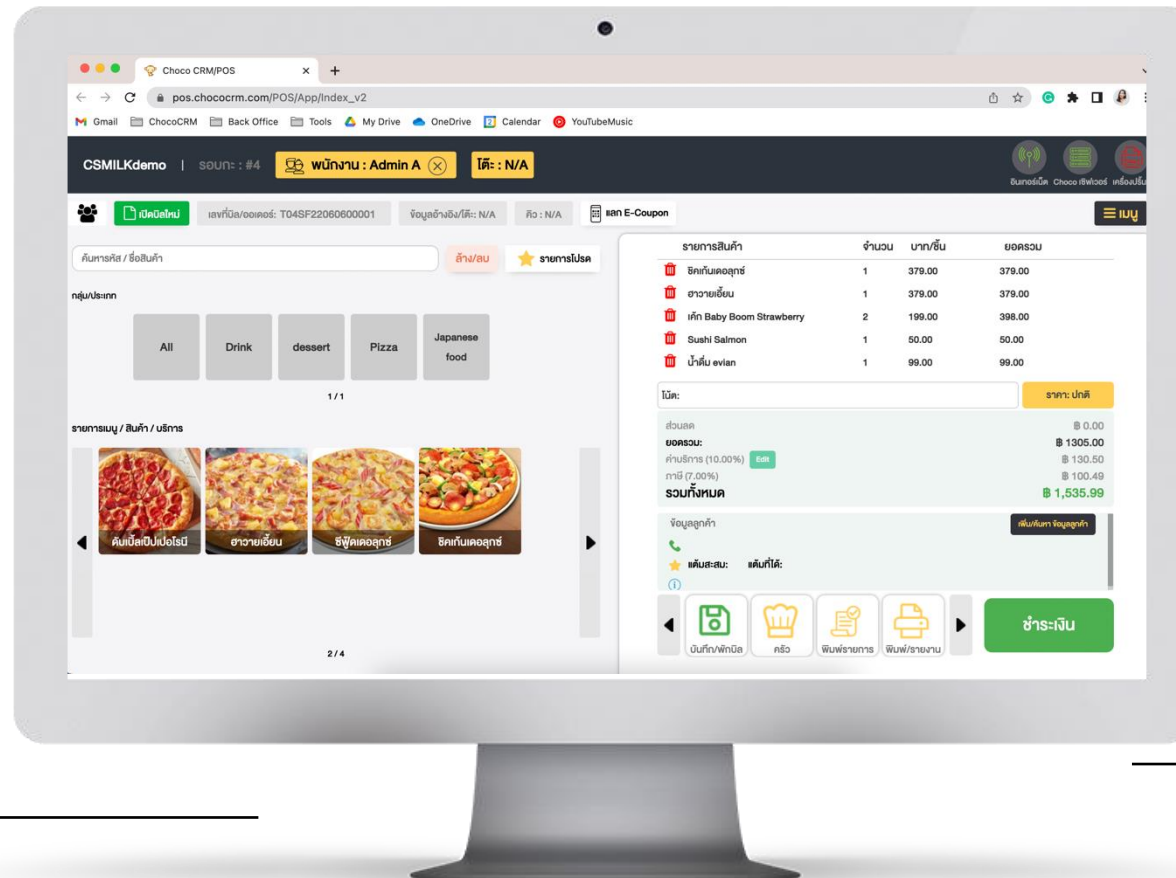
Choco CRM/POS

pos.chococrm.com/POS/App/Index_v2

Gmail ChocoCRM Back Office Tools My Drive OneDrive Calendar YouTubeMusic

CSMILKdemo | รอบกะ : #4 พนักงาน : Admin A โต๊ะ : N/A

อินเทอร์เน็ต Chooo เซิฟเวอร์ เครื่องปริ้น

เปิดบิลใหม่ เลขที่บิล/ออเดอร์: T04SF22060600001 ข้อมูลอ้างอิง/โต๊ะ: N/A คิว : N/A แลก E-Coupon เมนู

ค้นหารหัส / ชื่อสินค้า ล้าง/ลบ รายการโปรด

กลุ่ม/ประเภท

All Drink dessert Pizza Japanese food

1 / 1

รายการเมนู / สินค้า / บริการ

ดับเบิ้ลเปปเปอโรนี ฮาวายเอี้ยน ซีฟู้ดเดอลุกซ์ ชิคเก้นเดอลุกซ์

2 / 4

| รายการสินค้า | จำนวน | บาท/ชิ้น | ยอดรวม |
|---|---|---|---|
| ชิคเก้นเดอลุกซ์ | 1 | 379.00 | 379.00 |
| ฮาวายเอี้ยน | 1 | 379.00 | 379.00 |
| เค้ก Baby Boom Strawberry | 2 | 199.00 | 398.00 |
| Sushi Salmon | 1 | 50.00 | 50.00 |
| น้ำดื่ม evian | 1 | 99.00 | 99.00 |

โน้ต: ราคา: ปกติ

ส่วนลด ฿ 0.00
ยอดรวม: ฿ 1305.00
ค่าบริการ (10.00%) Edit ฿ 130.50
ภาษี (7.00%) ฿ 100.49
รวมทั้งหมด ฿ 1,535.99

ข้อมูลลูกค้า เพิ่ม/ค้นหา ข้อมูลลูกค้า

แต้มสะสม: แต้มที่ได้:

บันทึก/พักบิล ครัว พิมพ์รายการ พิมพ์/รายงาน ชำระเงิน